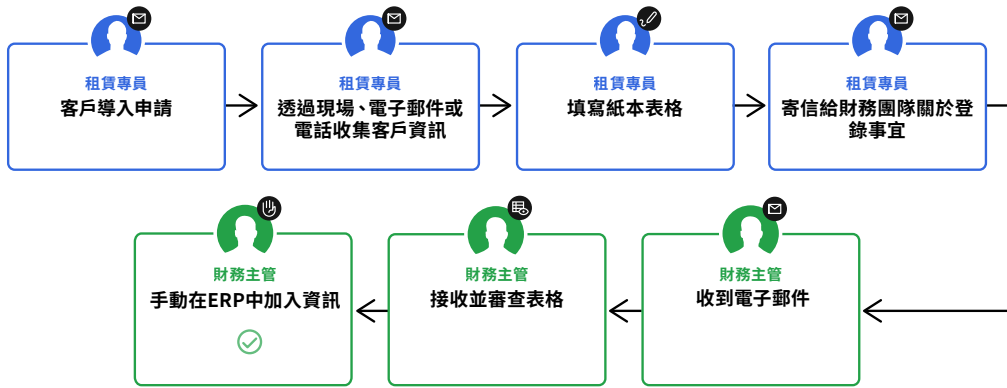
租賃專員
客戶導入申請

租賃專員
透過現場、電子郵件或電話收集客戶資訊

租賃專員
填寫紙本表格

租賃專員
寄信給財務團隊關於登錄事宜

財務主管
收到電子郵件

財務主管
接收並審查表格

財務主管
手動在ERP中加入資訊